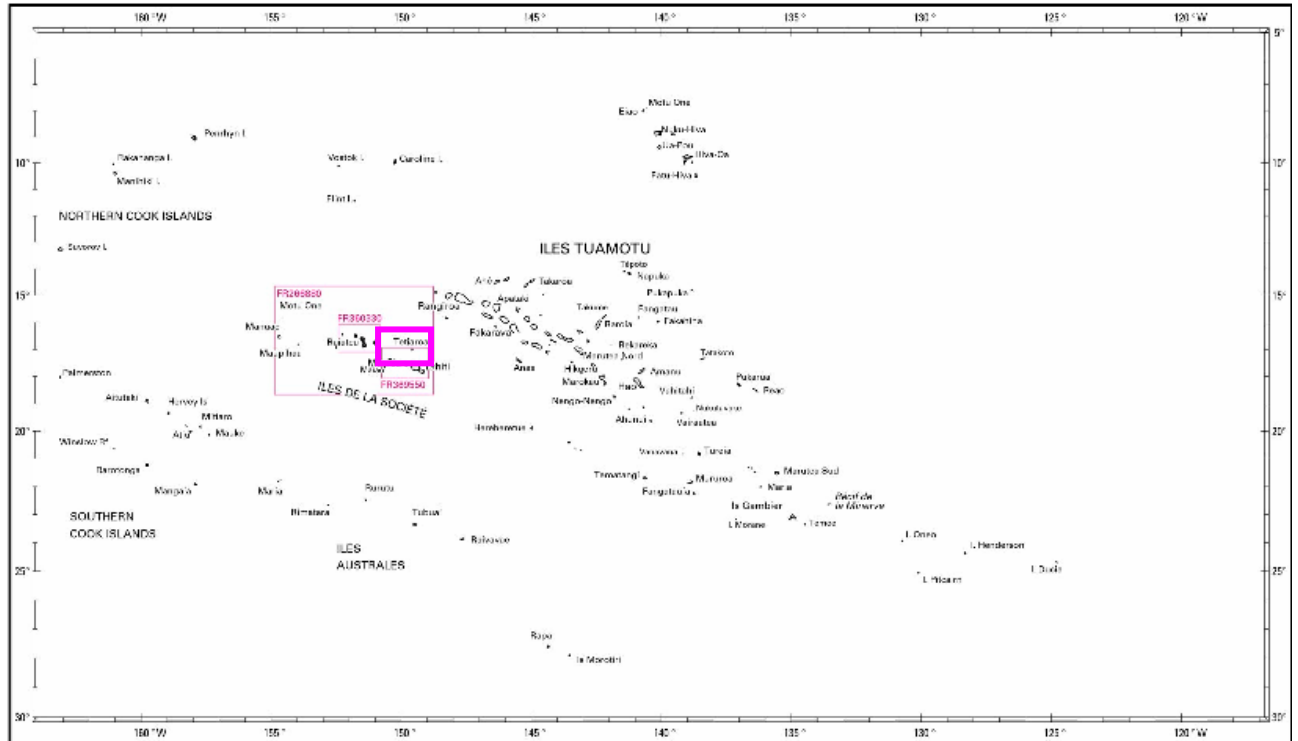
160°W 155° 150° 145° 140° 135° 130° 125° 120°W

5°

Motu One
Eiao
Nuku-Hiva
Ua-Pou
Hiva-Oa
Fatu-Hiva

Penrhyn I.
Rakahanga I.
Manihiki I.
Vostok I.
Caroline I.
Flint I.

10° 10°

NORTHERN COOK ISLANDS

Suvarov I.

ILES TUAMOTU

Tepoto
Napuka
Pukapuka
Fangatau
Takume
Fakahina
Raroia
Arutua
Takaroa
Apataki
Rangiroa
Fakarava
Makemo
Katiu
Tatakoto
Anaa
Hikueru
Marokau
Hao
Amanu
Pukarua
Reao
Vahitahi
Nengo-Nengo
Nukutavake
Ahunui
Vairaatea

15° 15°

FR286850
Motu One
FR860330
Maupiti
Raiatea
Tetiaroa
Moorea
Tahiti
FR860650
Mopelia
ILES DE LA SOCIETE

Palmerston
Aitutaki
Hervey Is.
Mitiaro
Atiu
Mauke
Hereheretue

20° 20°

Winslow R.
Rarotonga
Mangaia
Maria
Rurutu
Rimatara
Tubuai
Raivavae

Vanavana
Tureia
Tematangi
Mururoa
Fangataufa
Maruteа Sud
Maria
Is Gambier
Récif de la Minerve
Temoe
I. Morane

SOUTHERN COOK ISLANDS

ILES AUSTRALES

I. Oeno
I. Henderson
I. Ducie
I. Pitcairn

25° 25°

Rapa
Is Marotiri

30° 30°

160°W 155° 150° 145° 140° 135° 130° 125° 120°W